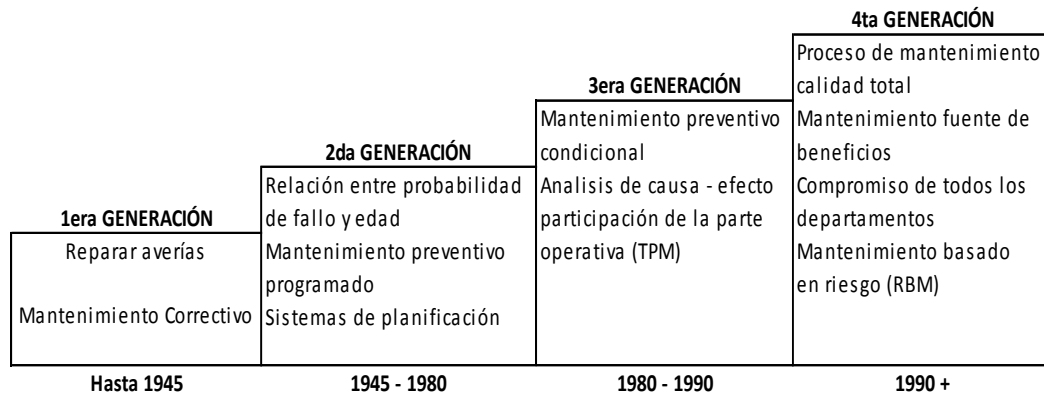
1era GENERACIÓN

Reparar averías

Mantenimiento Correctivo

Hasta 1945

2da GENERACIÓN

Relación entre probabilidad de fallo y edad

Mantenimiento preventivo programado

Sistemas de planificación

1945 - 1980

3era GENERACIÓN

Mantenimiento preventivo condicional

Analisis de causa - efecto participación de la parte operativa (TPM)

1980 - 1990

4ta GENERACIÓN

Proceso de mantenimiento calidad total

Mantenimiento fuente de beneficios

Compromiso de todos los departamentos

Mantenimiento basado en riesgo (RBM)

1990 +